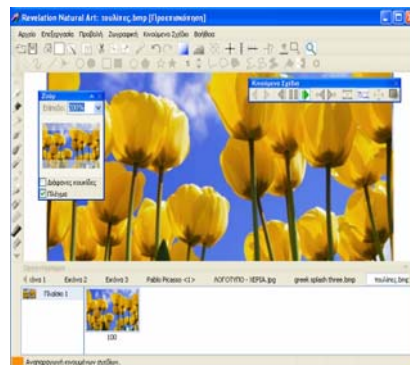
Revelation Natural Art: τουλίπες.bmp [Προεπισκόπηση]

Αρχείο Επεξεργασία Προβολή Ζωγραφική Κινούμενα Σχέδια Βοήθεια

Zoom

Επίπεδο: 100%

Διάφανος κουκίδες

Πλέγμα

Κινούμενα Σχέδια

Εικόνα 1 Εικόνα 2 Εικόνα 3 Pablo Picasso <1> ΛΟΓΟΤΥΠΟ - SEPIA.jpg greek splash three.bmp τουλίπες.bmp

Πλαίσιο 1

100

Αναπαραγωγή κινούμενων σχεδίων.